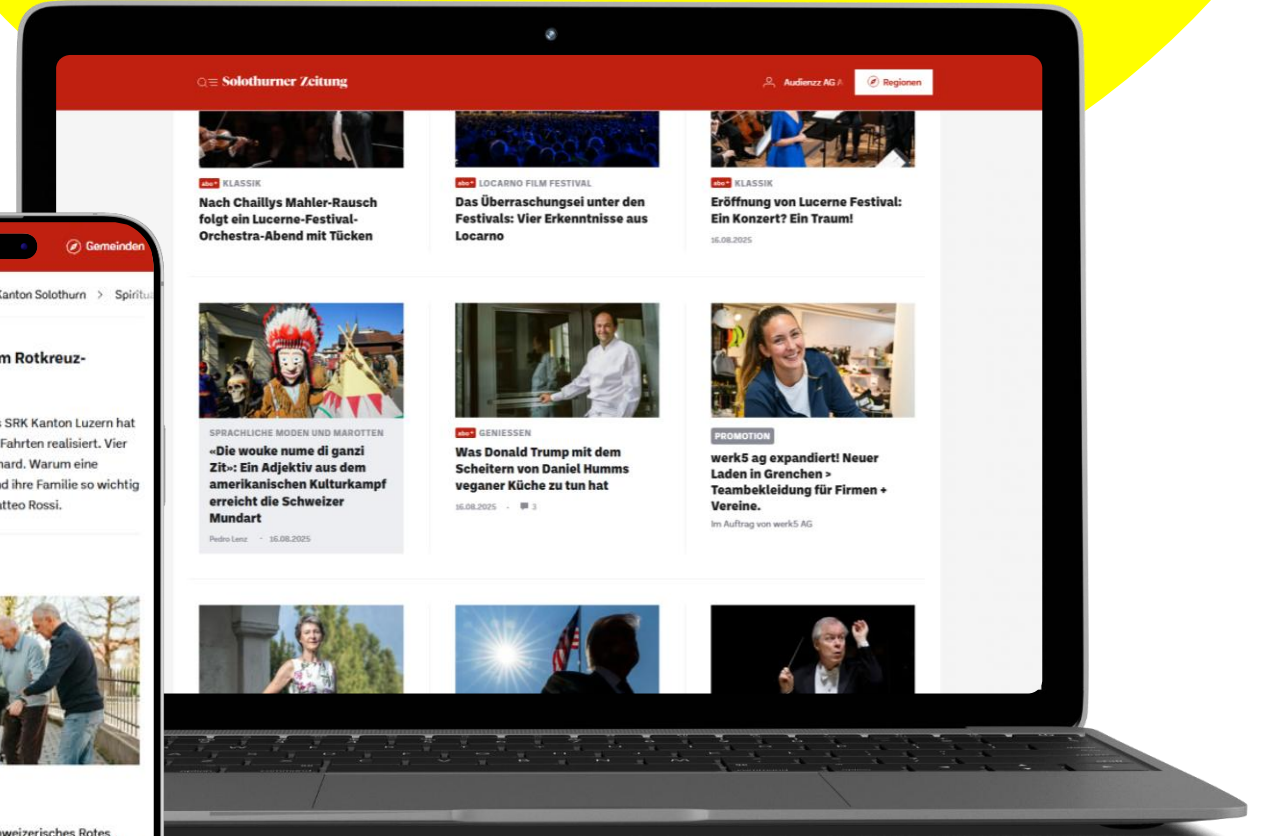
Solothurner Zeitung

Audienzz AG A

Regionen

abo+ KLASSIK
Nach Chaillys Mahler-Rausch folgt ein Lucerne-Festival-Orchestra-Abend mit Tücken

abo+ LOCARNO FILM FESTIVAL
Das Überraschungsei unter den Festivals: Vier Erkenntnisse aus Locarno

abo+ KLASSIK
Eröffnung von Lucerne Festival: Ein Konzert? Ein Traum!
16.08.2025

SPRACHLICHE MODEN UND MAROTTEN
«Die wouke nume di ganzi Zit»: Ein Adjektiv aus dem amerikanischen Kulturkampf erreicht die Schweizer Mundart
Pedro Lenz · 16.08.2025

abo+ GENIESSEN
Was Donald Trump mit dem Scheitern von Daniel Humms veganer Küche zu tun hat
16.08.2025 · 3

PROMOTION
werk5 ag expandiert! Neuer Laden in Grenchen > Teambekleidung für Firmen + Vereine.
Im Auftrag von werk5 AG

Gemeinden

Kanton Solothurn > Spiritu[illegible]

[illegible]m Rotkreuz-

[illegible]s SRK Kanton Luzern hat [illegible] Fahrten realisiert. Vier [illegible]hard. Warum eine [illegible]nd ihre Familie so wichtig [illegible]atteo Rossi.

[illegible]weizerisches Rotes